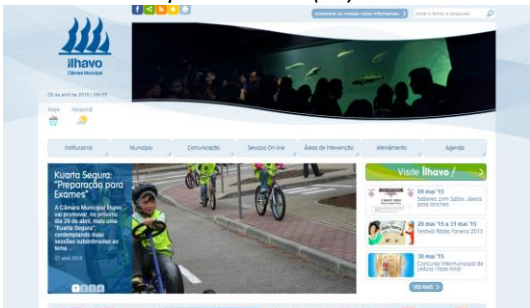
subscreva as nossas notas informativas
Insira o termo a pesquisar

ílhavo
Câmara Municipal

28 de abril de 2015 | 09:05
Hoje Amanhã

Institucional
Munícipe
Comunicação
Serviços On-line
Áreas de Intervenção
Atendimento
Agenda

Kuarta Segura: "Preparação para Exames"
A Câmara Municipal Ílhavo vai promover, no próximo dia 29 de abril, mais uma "Kuarta Segura", contemplando duas sessões subordinadas ao tema...
27 abril 2015

Visite Ílhavo!

09 mai '15
Saberes com Sabor...ideias para lanches

29 mai '15 a 31 mai '15
Festival Rádio Faneca 2015

30 mai '15
Concurso Intermunicipal de Leitura | Fase Final

VER MAIS